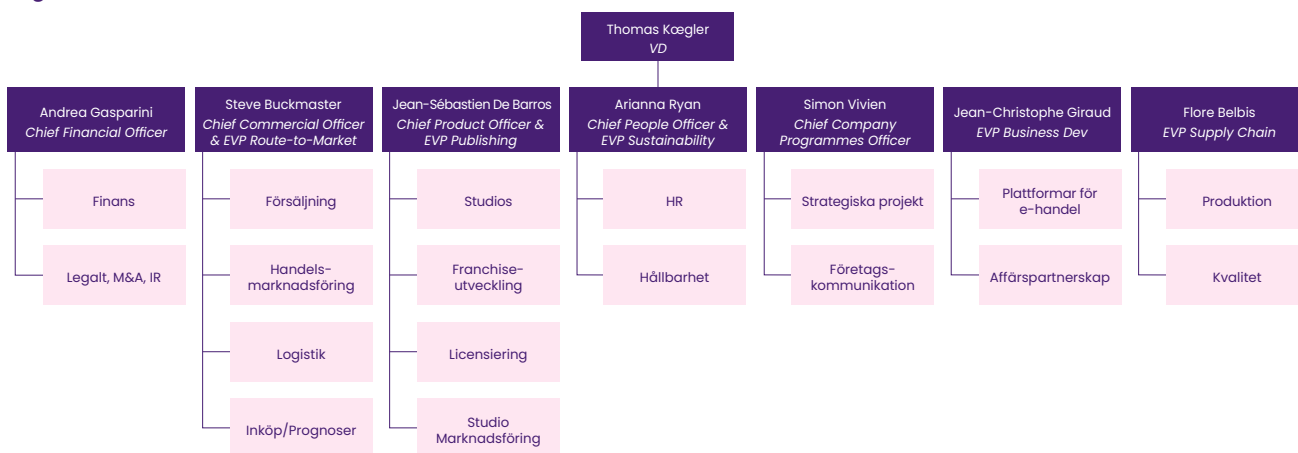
Thomas Kægler
VD

Andrea Gasparini
Chief Financial Officer

Finans

Legalt, M&A, IR

Steve Buckmaster
Chief Commercial Officer & EVP Route-to-Market

Försäljning

Handelsmarknadsföring

Logistik

Inköp/Prognoser

Jean-Sébastien De Barros
Chief Product Officer & EVP Publishing

Studios

Franchiseutveckling

Licensiering

Studio Marknadsföring

Arianna Ryan
Chief People Officer & EVP Sustainability

HR

Hållbarhet

Simon Vivien
Chief Company Programmes Officer

Strategiska projekt

Företagskommunikation

Jean-Christophe Giraud
EVP Business Dev

Plattformar för e-handel

Affärspartnerskap

Flore Belbis
EVP Supply Chain

Produktion

Kvalitet